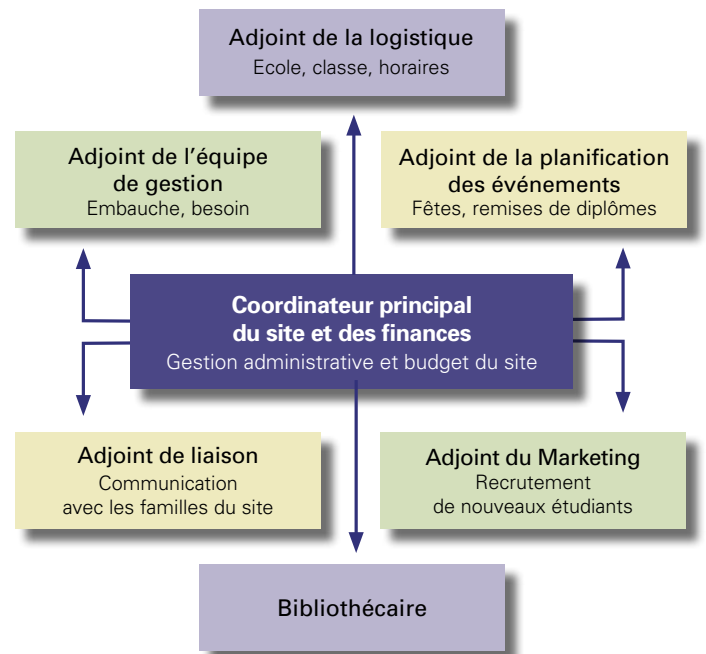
Adjoint de la logistique
Ecole, classe, horaires

Adjoint de l'équipe de gestion
Embauche, besoin

Adjoint de la planification des événements
Fêtes, remises de diplômes

Coordinateur principal du site et des finances
Gestion administrative et budget du site

Adjoint de liaison
Communication avec les familles du site

Adjoint du Marketing
Recrutement de nouveaux étudiants

Bibliothécaire